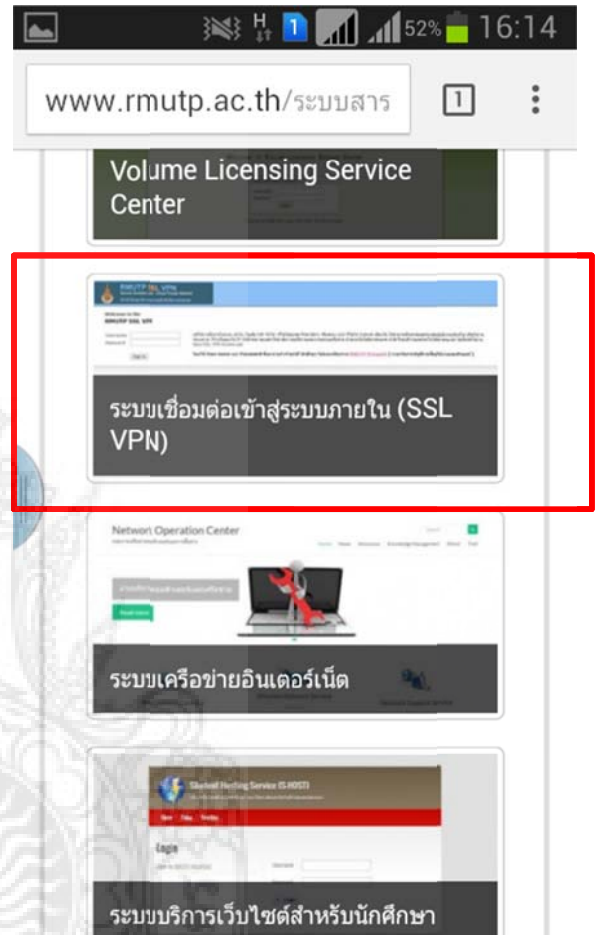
52% 16:14

www.rmutp.ac.th/ระบบสาร

1

Volume Licensing Service Center

RMUTP SSL VPN

Welcome to the RMUTP SSL VPN

Sign In

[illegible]

ระบบเชื่อมต่อเข้าสู่ระบบภายใน (SSL VPN)

Network Operation Center

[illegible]

Read More

ระบบเครือข่ายอินเตอร์เน็ต

Student Hosting Service (S-HOST)

Login

ระบบบริการเว็บไซต์สำหรับนักศึกษา